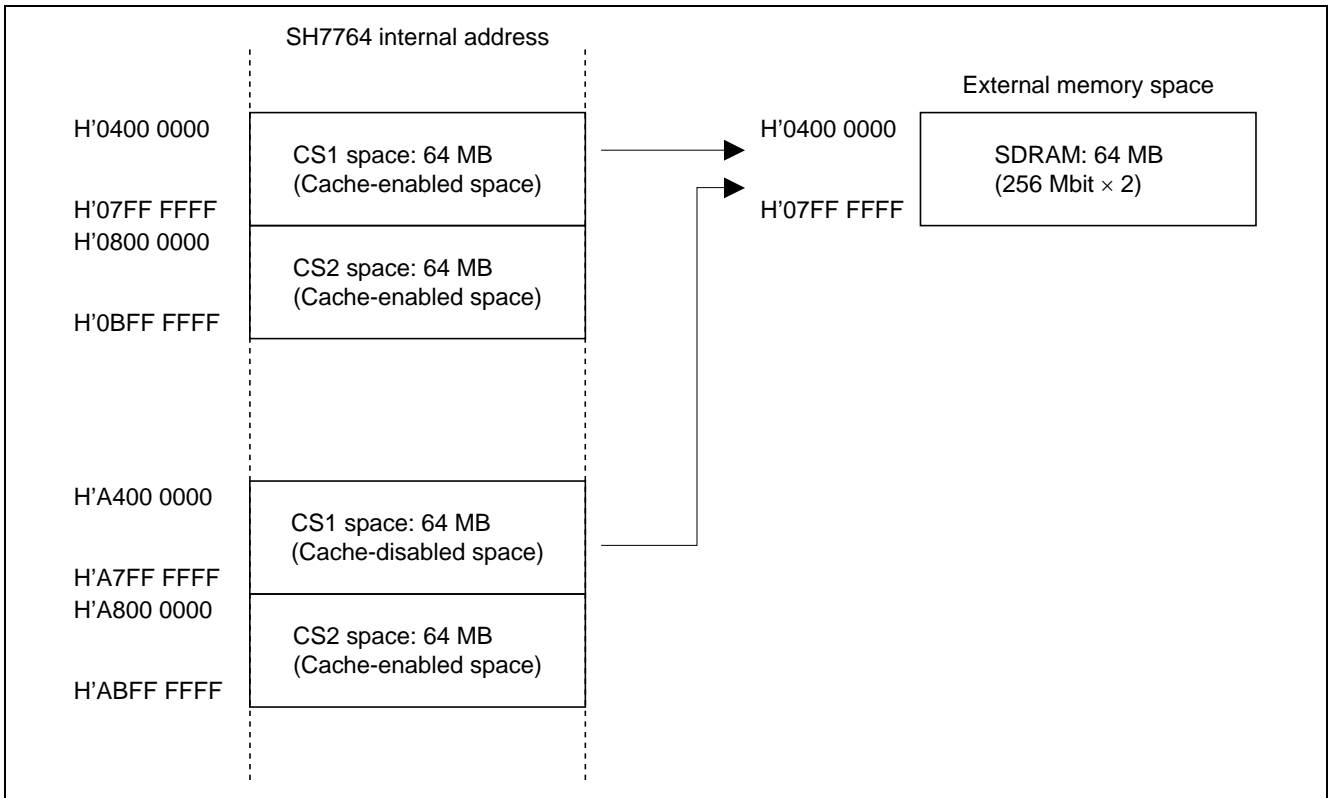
SH7764 internal address

External memory space

H’0400 0000

CS1 space: 64 MB
(Cache-enabled space)

H’07FF FFFF
H’0800 0000

CS2 space: 64 MB
(Cache-enabled space)

H’0BFF FFFF

H’0400 0000

H’07FF FFFF

SDRAM: 64 MB
(256 Mbit $\times$ 2)

H’A400 0000

CS1 space: 64 MB
(Cache-disabled space)

H’A7FF FFFF
H’A800 0000

CS2 space: 64 MB
(Cache-enabled space)

H’ABFF FFFF